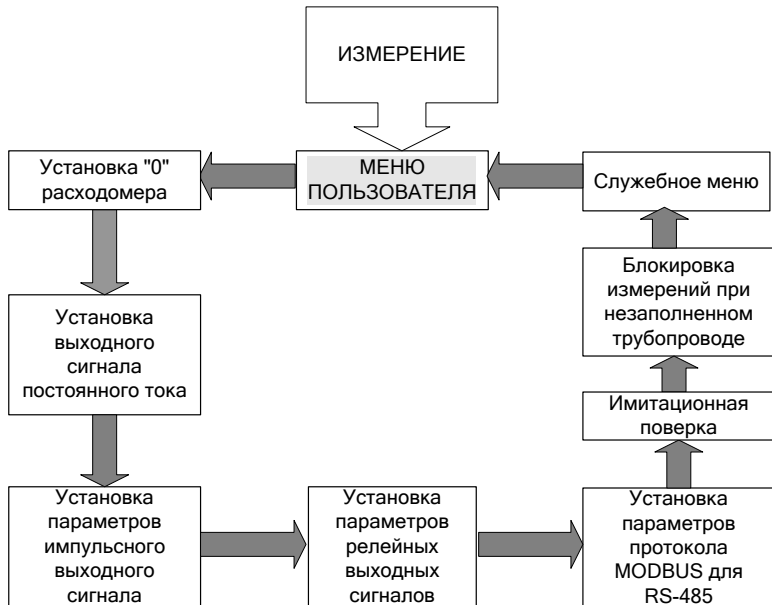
ИЗМЕРЕНИЕ

Установка "0" расходомера

МЕНЮ ПОЛЬЗОВАТЕЛЯ

Служебное меню

Блокировка измерений при незаполненном трубопроводе

Установка выходного сигнала постоянного тока

Имитационная поверка

Установка параметров импульсного выходного сигнала

Установка параметров релейных выходных сигналов

Установка параметров протокола MODBUS для RS-485